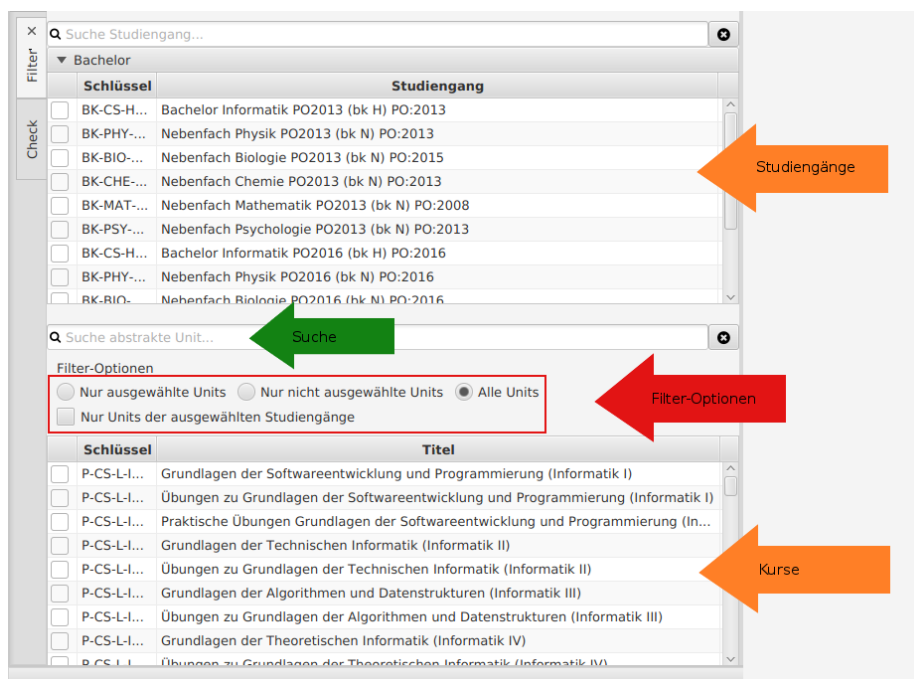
×
Filter
Check

Suche Studiengang...

Bachelor

| | Schlüssel | Studiengang |
|---|---|---|
| | BK-CS-H... | Bachelor Informatik PO2013 (bk H) PO:2013 |
| | BK-PHY-... | Nebenfach Physik PO2013 (bk N) PO:2013 |
| | BK-BIO-... | Nebenfach Biologie PO2013 (bk N) PO:2015 |
| | BK-CHE-... | Nebenfach Chemie PO2013 (bk N) PO:2013 |
| | BK-MAT-... | Nebenfach Mathematik PO2013 (bk N) PO:2008 |
| | BK-PSY-... | Nebenfach Psychologie PO2013 (bk N) PO:2013 |
| | BK-CS-H... | Bachelor Informatik PO2016 (bk H) PO:2016 |
| | BK-PHY-... | Nebenfach Physik PO2016 (bk N) PO:2016 |
| | BK-BIO-... | Nebenfach Biologie PO2016 (bk N) PO:2016 |

Studiengänge

Suche abstrakte Unit...

Suche

Filter-Optionen
Nur ausgewählte Units
Nur nicht ausgewählte Units
Alle Units
Nur Units der ausgewählten Studiengänge

Filter-Optionen

| | Schlüssel | Titel |
|---|---|---|
| | P-CS-L-I... | Grundlagen der Softwareentwicklung und Programmierung (Informatik I) |
| | P-CS-L-I... | Übungen zu Grundlagen der Softwareentwicklung und Programmierung (Informatik I) |
| | P-CS-L-I... | Praktische Übungen Grundlagen der Softwareentwicklung und Programmierung (In... |
| | P-CS-L-I... | Grundlagen der Technischen Informatik (Informatik II) |
| | P-CS-L-I... | Übungen zu Grundlagen der Technischen Informatik (Informatik II) |
| | P-CS-L-I... | Grundlagen der Algorithmen und Datenstrukturen (Informatik III) |
| | P-CS-L-I... | Übungen zu Grundlagen der Algorithmen und Datenstrukturen (Informatik III) |
| | P-CS-L-I... | Grundlagen der Theoretischen Informatik (Informatik IV) |
| | P-CS-L-I... | Übungen zu Grundlagen der Theoretischen Informatik (Informatik IV) |

Kurse